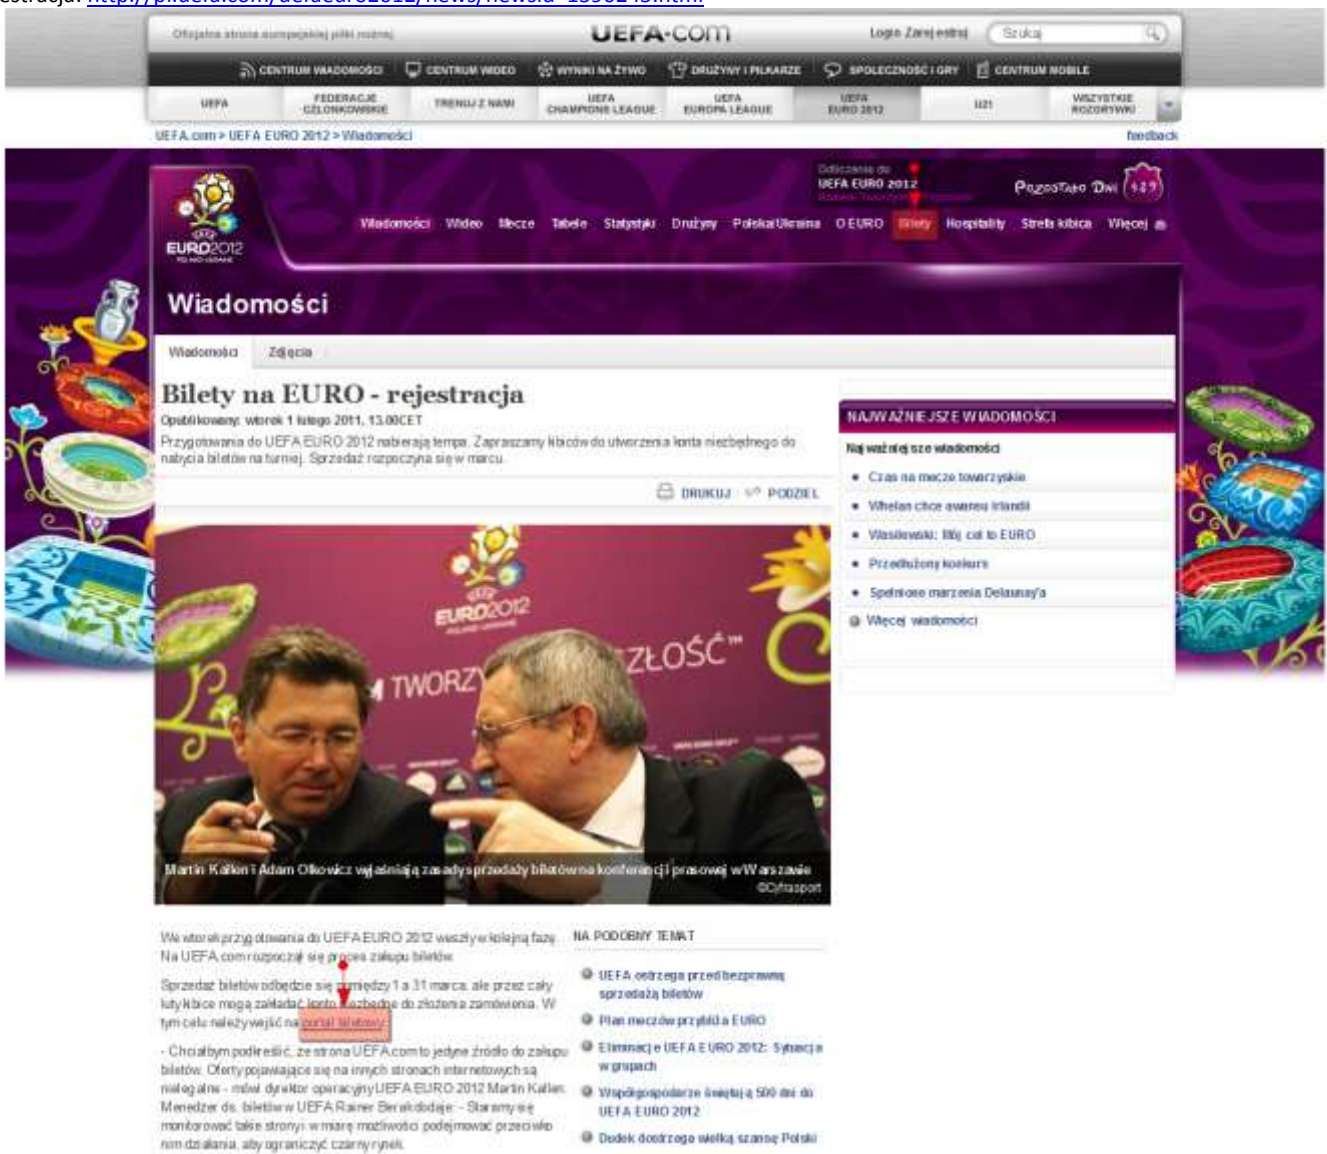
Oficjalna strona europejskiej piłki nożnej UEFA.com Login Zarejestruj Szukaj

CENTRUM WIADOMOŚCI CENTRUM WIDEO WYNIKI NA ŻYWO DRUŻYNY I PIŁKARZE SPOŁECZNOŚĆ I GRY CENTRUM MOBILE

UEFA FEDERACJE CZŁONKOWSKIE TRENUJ Z NAMI UEFA CHAMPIONS LEAGUE UEFA EUROPA LEAGUE UEFA EURO 2012 U21 WSZYSTKIE ROZGRYWKI

UEFA.com > UEFA EURO 2012 > Wiadomości feedback

Odliczanie do UEFA EURO 2012 Pozostało Dni 489

EURO2012

Wiadomości Wideo Mecze Tabele Statystyki Drużyny Polska/Ukraina O EURO Bilety Hospitality Strefa kibica Więcej

Wiadomości

Wiadomości Zdjęcia

Bilety na EURO - rejestracja

Opublikowany: wtorek 1 lutego 2011, 13.00CET

Przygotowania do UEFA EURO 2012 nabierają tempa. Zapraszamy kibiców do utworzenia konta niezbędnego do nabycia biletów na turniej. Sprzedaż rozpoczyna się w marcu.

DRUKUJ PODZIEL

EURO2012 TWORZ ZŁOŚĆ

Martin Kallen i Adam Olkowicz wyjaśniają zasady sprzedaży biletów na konferencji prasowej w Warszawie ©Cyfrasport

NAJWAŻNIEJSZE WIADOMOŚCI

Najważniejsze wiadomości

• Czas na mecze towarzyskie
• Whelan chce awansu Irlandii
• Wasilewski: Mój cel to EURO
• Przedłużony konkurs
• Spełnione marzenia Delaunay'a
Więcej wiadomości

We wtorek przygotowania do UEFA EURO 2012 weszły w kolejną fazę. Na UEFA.com rozpoczął się proces zakupu biletów.

Sprzedaż biletów odbędzie się między 1 a 31 marca, ale przez cały luty kibice mogą zakładać konto niezbędne do złożenia zamówienia. W tym celu należy wejść na portal biletowy.

- Chciałbym podkreślić, że strona UEFA.com to jedyne źródło do zakupu biletów. Oferty pojawiające się na innych stronach internetowych są nielegalne - mówi dyrektor operacyjny UEFA EURO 2012 Martin Kallen. Menedżer ds. biletów w UEFA Rainer Berakdodaje: - Staramy się monitorować także strony i w miarę możliwości podejmować przeciwko nim działania, aby ograniczyć czarny rynek.

NA PODOBNY TEMAT

UEFA ostrzega przed bezprawną sprzedażą biletów
Plan meczów przybliża EURO
Eliminacje UEFA EURO 2012: Sytuacja w grupach
Współgospodarze świętują 500 dni do UEFA EURO 2012
Dudek dostrzega wielką szansę Polski